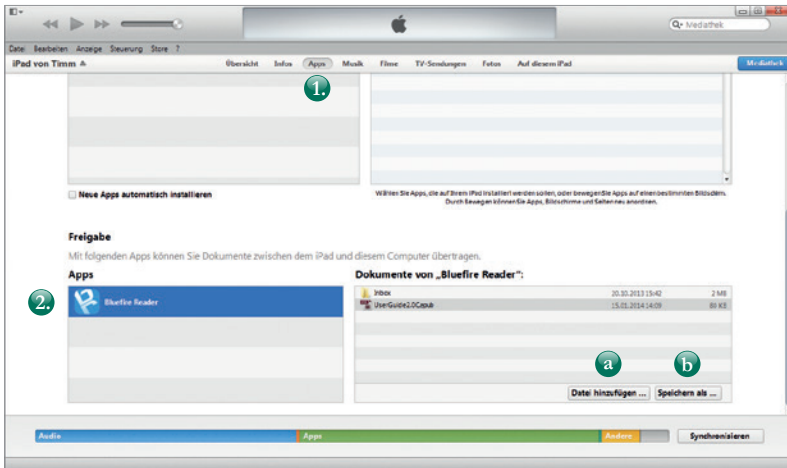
Mediathek

Datei Bearbeiten Anzeige Steuerung Store ?

iPad von Timm

Übersicht Infos Apps Musik Filme TV-Sendungen Fotos Auf diesem iPad

Mediathek

1.

Neue Apps automatisch installieren

Wählen Sie Apps, die auf Ihrem iPad installiert werden sollen, oder bewegen Sie Apps auf einen bestimmten Bildschirm. Durch Bewegen können Sie Apps, Bildschirme und Seiten neu anordnen.

Freigabe

Mit folgenden Apps können Sie Dokumente zwischen dem iPad und diesem Computer übertragen.

Apps

2.

Bluefire Reader

Dokumente von „Bluefire Reader“:

| | | |
|---|---|---|
| Inbox | 20.10.2013 15:42 | 2 MB |
| UserGuide2.0C.epub | 15.01.2014 14:09 | 80 KB |

a

b

Datei hinzufügen ...

Speichern als ...

Audio

Apps

Andere

Synchronisieren